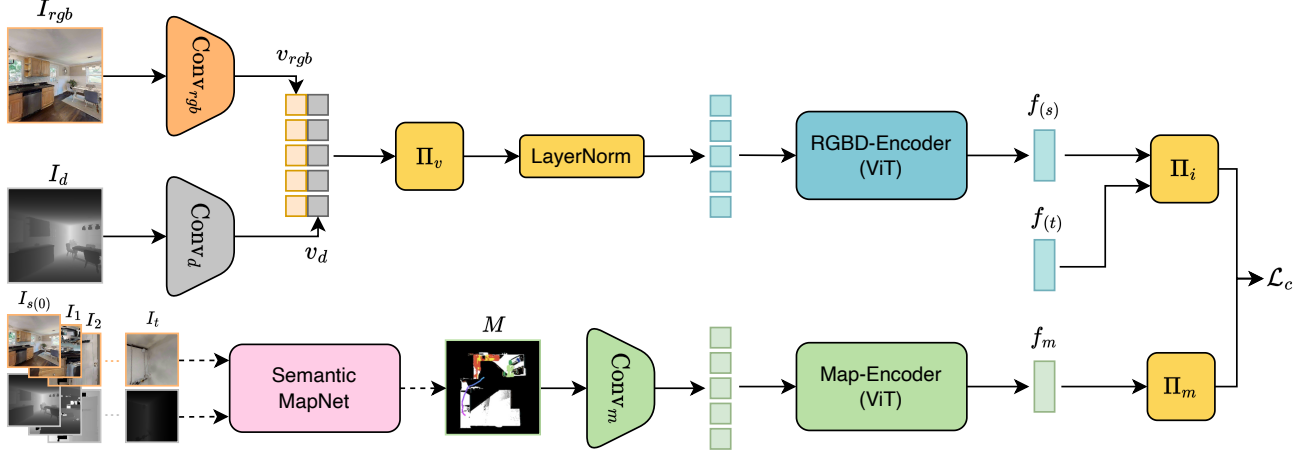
$I_{rgb}$

$\text{Conv}_{rgb}$

$v_{rgb}$

$I_d$

$\text{Conv}_d$

$v_d$

$\Pi_v$

LayerNorm

RGBD-Encoder (ViT)

$f_{(s)}$

$f_{(t)}$

$\Pi_i$

$\mathcal{L}_c$

$I_{s(0)}$ $I_1$ $I_2$

$I_t$

Semantic MapNet

$M$

$\text{Conv}_m$

Map-Encoder (ViT)

$f_m$

$\Pi_m$